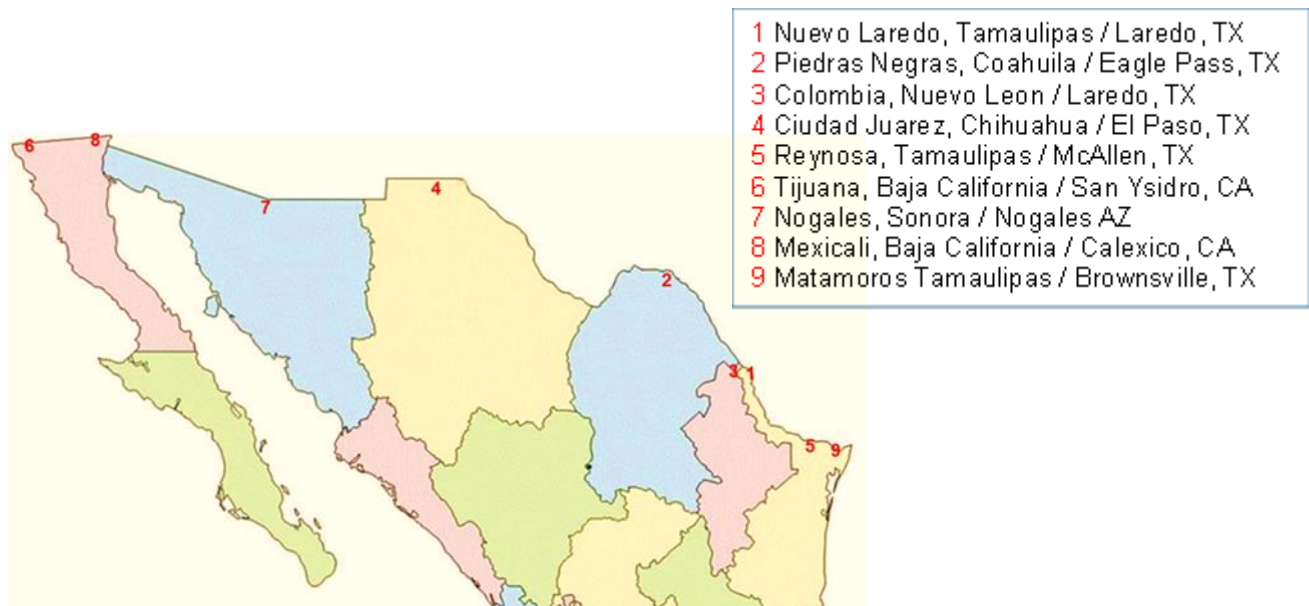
1 Nuevo Laredo, Tamaulipas / Laredo, TX
2 Piedras Negras, Coahuila / Eagle Pass, TX
3 Colombia, Nuevo Leon / Laredo, TX
4 Ciudad Juarez, Chihuahua / El Paso, TX
5 Reynosa, Tamaulipas / McAllen, TX
6 Tijuana, Baja California / San Ysidro, CA
7 Nogales, Sonora / Nogales AZ
8 Mexicali, Baja California / Calexico, CA
9 Matamoros Tamaulipas / Brownsville, TX

6
8
7
4
2
3
1
5
9